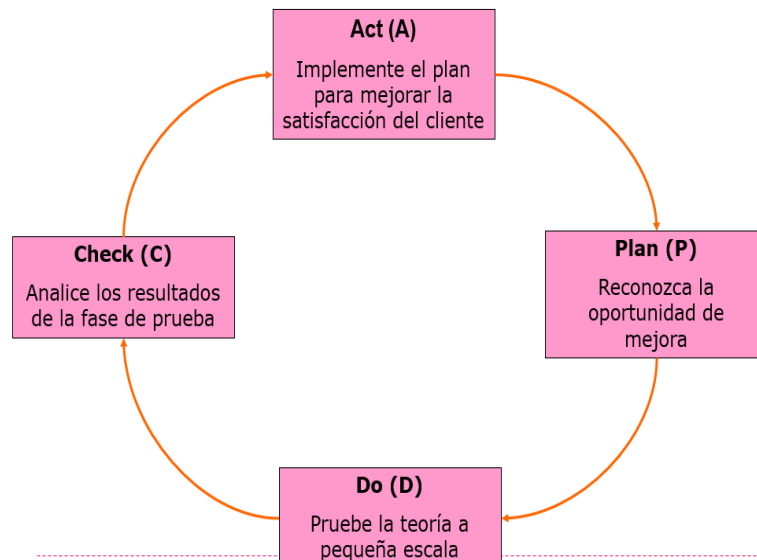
Act (A)
Implemente el plan para mejorar la satisfacción del cliente

Plan (P)
Reconozca la oportunidad de mejora

Do (D)
Pruebe la teoría a pequeña escala

Check (C)
Analice los resultados de la fase de prueba